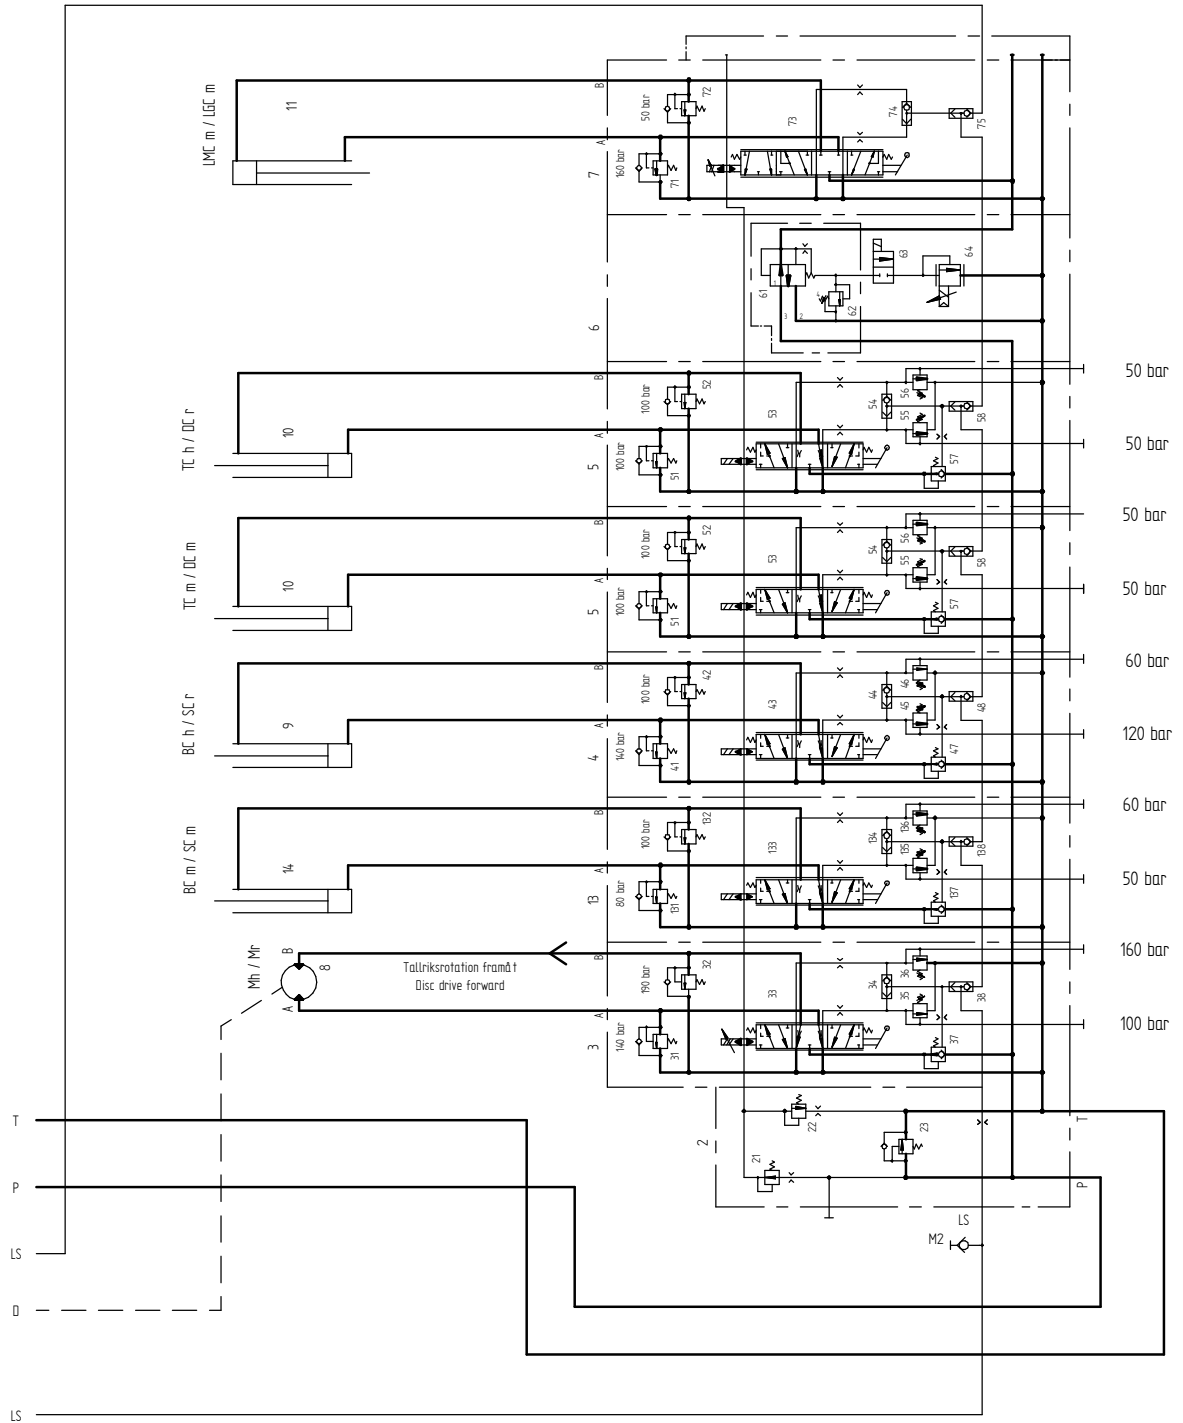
LMC m / LGC m
11
B
50 bar
72
73
74
75
A
7
160 bar
71
61
63
64
62
6
TC h / DC r
10
B
100 bar
52
53
54
56
55
58
50 bar
A
5
100 bar
51
57
50 bar
TC m / DC m
10
B
100 bar
52
53
54
56
55
58
50 bar
A
5
100 bar
51
57
50 bar
BC h / SC r
9
B
100 bar
42
43
44
46
45
48
60 bar
A
4
140 bar
41
47
120 bar
BC m / SC m
14
B
100 bar
132
133
134
136
135
138
60 bar
A
13
80 bar
131
137
50 bar
Mh / Mr
B
8
A
Tallriksrotation framåt
Disc drive forward
B
190 bar
32
33
34
36
35
38
160 bar
A
3
140 bar
31
37
100 bar
2
22
23
21
T
P
LS
M2
T
P
LS
D
LS